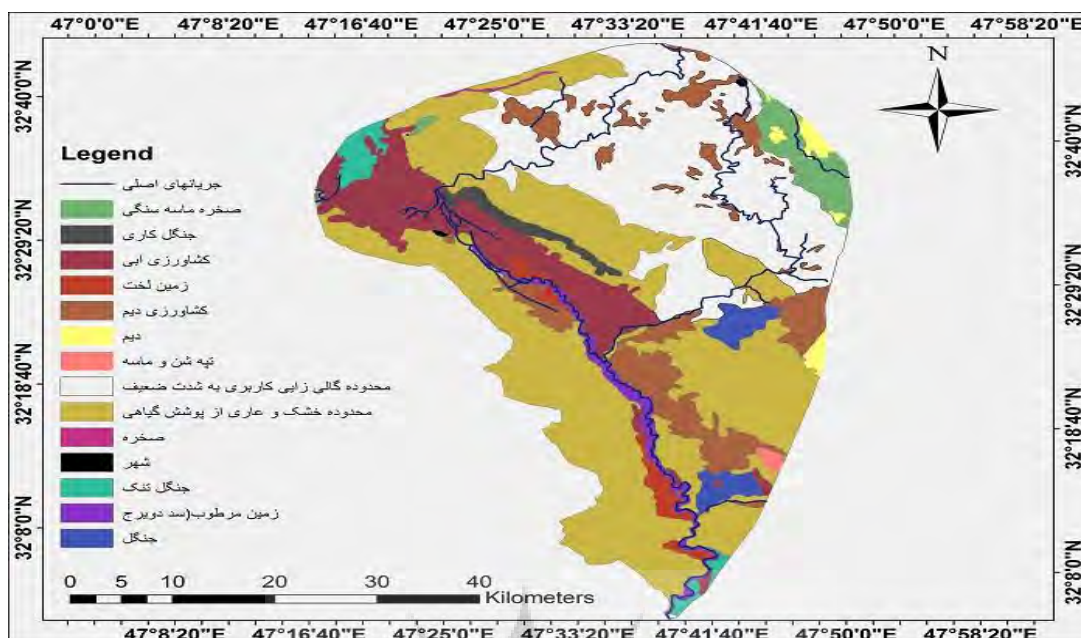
47°0'0"E 47°8'20"E 47°16'40"E 47°25'0"E 47°33'20"E 47°41'40"E 47°50'0"E 47°58'20"E

N

32°40'0"N
32°29'20"N
32°18'40"N
32°8'0"N

32°40'0"N
32°29'20"N
32°18'40"N
32°8'0"N

Legend
جریانهای اصلی
صخره ماسه سنگی
جنگل کاری
کشاورزی ابی
زمین لخت
کشاورزی دیم
دیم
تپه شن و ماسه
محدوده گالی زایی کاربری به شدت ضعیف
محدوده خشک و عاری از پوشش گیاهی
صخره
شهر
جنگل تنک
زمین مرطوب(سد دویرج
جنگل

0 5 10 20 30 40
Kilometers

47°8'20"E 47°16'40"E 47°25'0"E 47°33'20"E 47°41'40"E 47°50'0"E 47°58'20"E